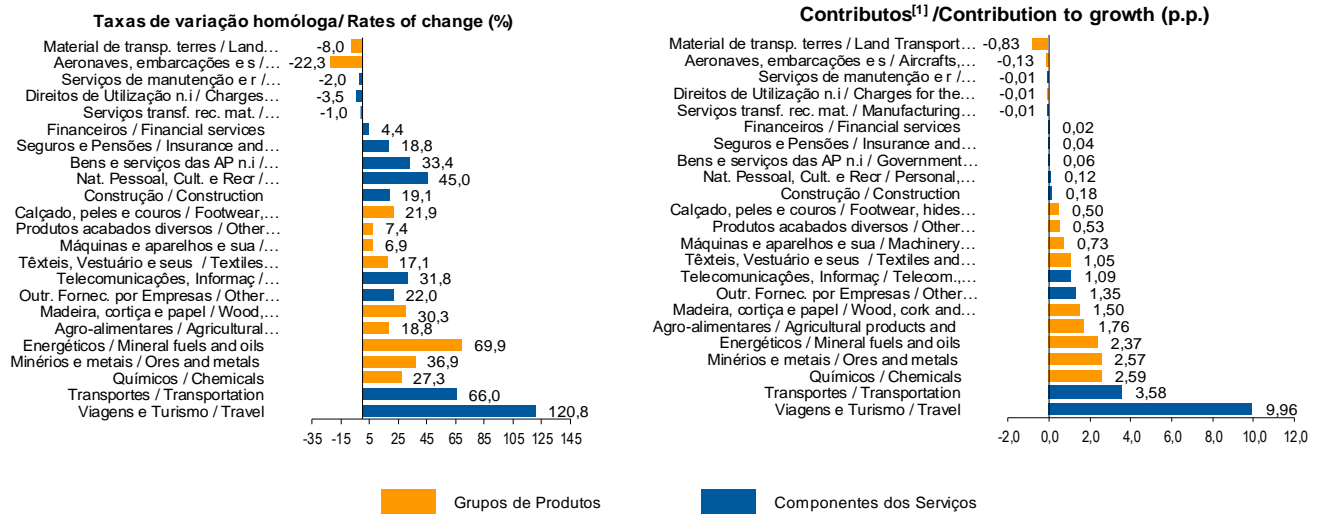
Taxas de variação homóloga/ Rates of change (%)

| Category | Value |
|---|---|
| Material de transp. terres / Land… | -8,0 |
| Aeronaves, embarcações e s /… | -22,3 |
| Serviços de manutenção e r /… | -2,0 |
| Direitos de Utilização n.i / Charges… | -3,5 |
| Serviços transf. rec. mat. /… | -1,0 |
| Financeiros / Financial services | 4,4 |
| Seguros e Pensões / Insurance and… | 18,8 |
| Bens e serviços das AP n.i /… | 33,4 |
| Nat. Pessoal, Cult. e Recr /… | 45,0 |
| Construção / Construction | 19,1 |
| Calçado, peles e couros / Footwear,… | 21,9 |
| Produtos acabados diversos / Other… | 7,4 |
| Máquinas e aparelhos e sua /… | 6,9 |
| Têxteis, Vestuário e seus / Textiles… | 17,1 |
| Telecomunicações, Informaç /… | 31,8 |
| Outr. Fornec. por Empresas / Other… | 22,0 |
| Madeira, cortiça e papel / Wood,… | 30,3 |
| Agro-alimentares / Agricultural… | 18,8 |
| Energéticos / Mineral fuels and oils | 69,9 |
| Minérios e metais / Ores and metals | 36,9 |
| Químicos / Chemicals | 27,3 |
| Transportes / Transportation | 66,0 |
| Viagens e Turismo / Travel | 120,8 |

-35 -15 5 25 45 65 85 105 125 145

Contributos$^{[1]}$ /Contribution to growth (p.p.)

| Category | Value |
|---|---|
| Material de transp. terres / Land Transport… | -0,83 |
| Aeronaves, embarcações e s / Aircrafts,… | -0,13 |
| Serviços de manutenção e r /… | -0,01 |
| Direitos de Utilização n.i / Charges for the… | -0,01 |
| Serviços transf. rec. mat. / Manufacturing… | -0,01 |
| Financeiros / Financial services | 0,02 |
| Seguros e Pensões / Insurance and… | 0,04 |
| Bens e serviços das AP n.i / Government… | 0,06 |
| Nat. Pessoal, Cult. e Recr / Personal,… | 0,12 |
| Construção / Construction | 0,18 |
| Calçado, peles e couros / Footwear, hides… | 0,50 |
| Produtos acabados diversos / Other… | 0,53 |
| Máquinas e aparelhos e sua / Machinery… | 0,73 |
| Têxteis, Vestuário e seus / Textiles and… | 1,05 |
| Telecomunicações, Informaç / Telecom.,… | 1,09 |
| Outr. Fornec. por Empresas / Other… | 1,35 |
| Madeira, cortiça e papel / Wood, cork and… | 1,50 |
| Agro-alimentares / Agricultural products and | 1,76 |
| Energéticos / Mineral fuels and oils | 2,37 |
| Minérios e metais / Ores and metals | 2,57 |
| Químicos / Chemicals | 2,59 |
| Transportes / Transportation | 3,58 |
| Viagens e Turismo / Travel | 9,96 |

-2,0 0,0 2,0 4,0 6,0 8,0 10,0 12,0

Grupos de Produtos    Componentes dos Serviços